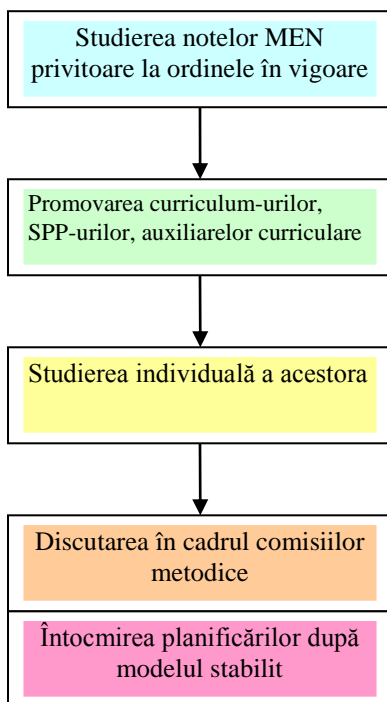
Studierea notelor MEN privitoare la ordinele în vigoare

Promovarea curriculum-urilor, SPP-urilor, auxiliarelor curriculare

Studierea individuală a acestora

Discutarea în cadrul comisiilor metodice

Întocmirea planificărilor după modelul stabilit